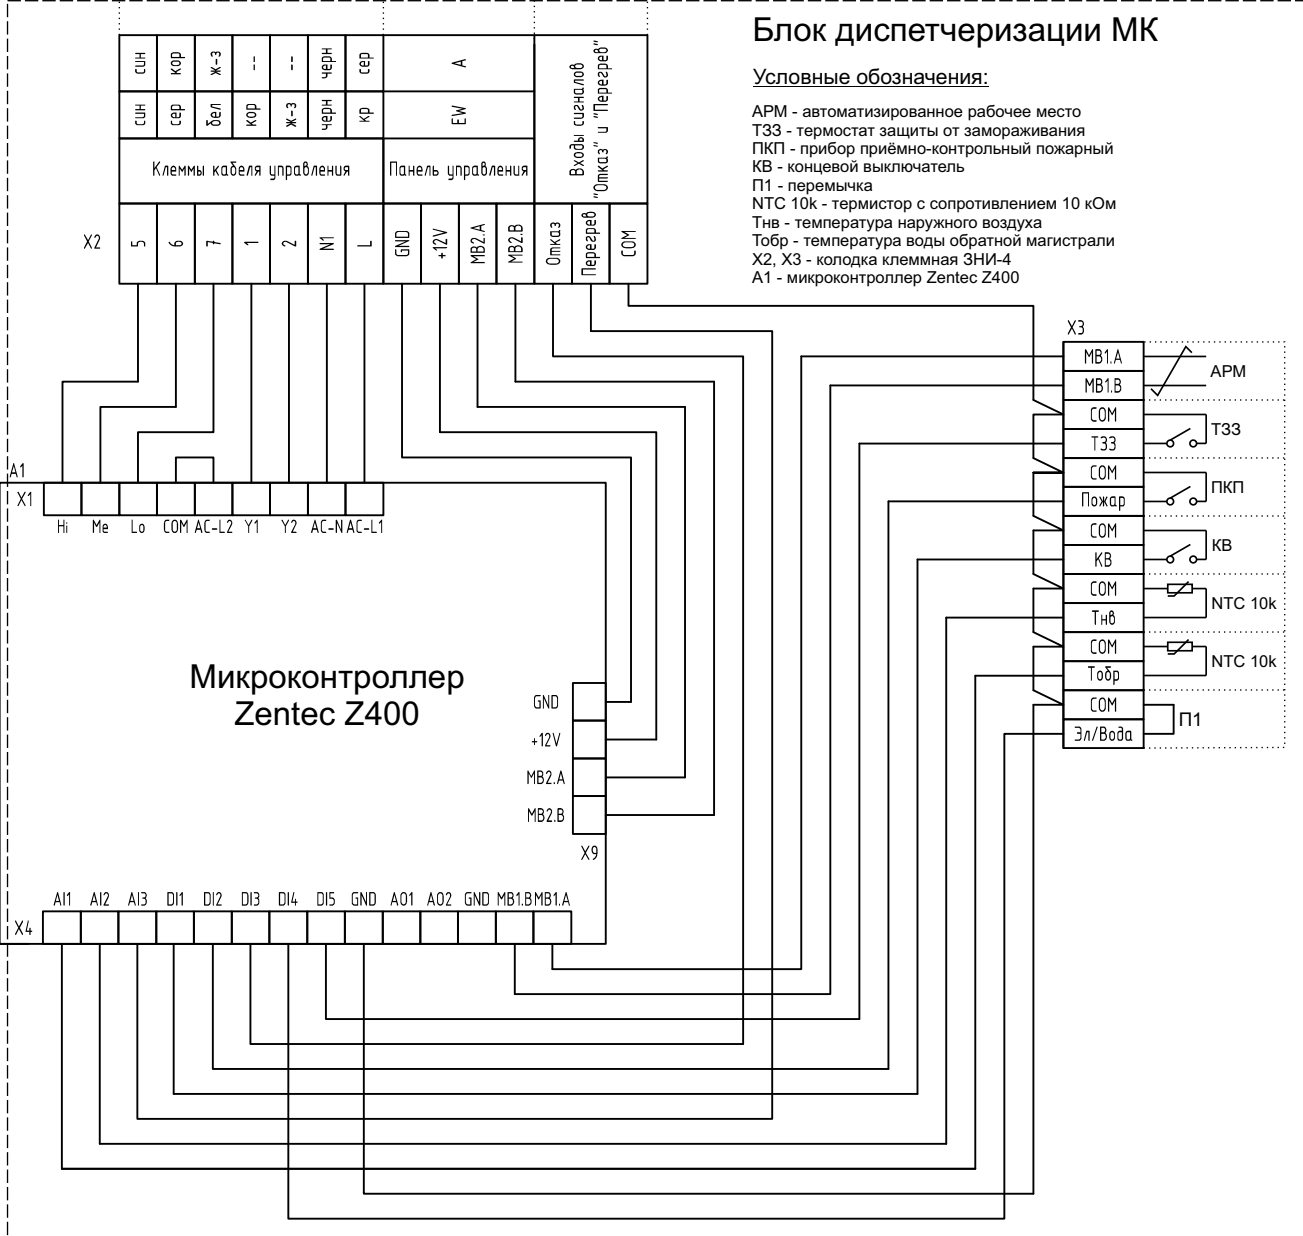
Блок диспетчеризации МК

Условные обозначения:

АРМ - автоматизированное рабочее место
ТЗЗ - термостат защиты от замораживания
ПКП - прибор приёмно-контрольный пожарный
КВ - концевой выключатель
П1 - перемычка
NTC 10k - термистор с сопротивлением 10 кОм
Тнв - температура наружного воздуха
Тобр - температура воды обратной магистрали
X2, X3 - колодка клеммная ЗНИ-4
А1 - микроконтроллер Zentec Z400

| син | кор | ж-з | -- | -- | черн | сер | A | Входы сигналов "Отказ" и "Перегрев" |
|---|---|---|---|---|---|---|---|---|
| син | сер | бел | кор | ж-з | черн | кр | EW | |
| Клеммы кабеля управления | | | | | | | Панель управления | |
| 5 | 6 | 7 | 1 | 2 | N1 | L | GND | +12V | MB2.A | MB2.B | Отказ | Перегрев | COM |

X2

A1
X1
Hi Me Lo COM AC-L2 Y1 Y2 AC-N AC-L1

Микроконтроллер
Zentec Z400

GND
+12V
MB2.A
MB2.B
X9

X4
AI1 AI2 AI3 DI1 DI2 DI3 DI4 DI5 GND AO1 AO2 GND MB1.B MB1.A

X3
MB1.A
MB1.B
АРМ
COM
ТЗЗ
ТЗЗ
COM
Пожар
ПКП
COM
КВ
КВ
COM
Тнв
NTC 10k
COM
Тобр
NTC 10k
COM
Эл/Вода
П1